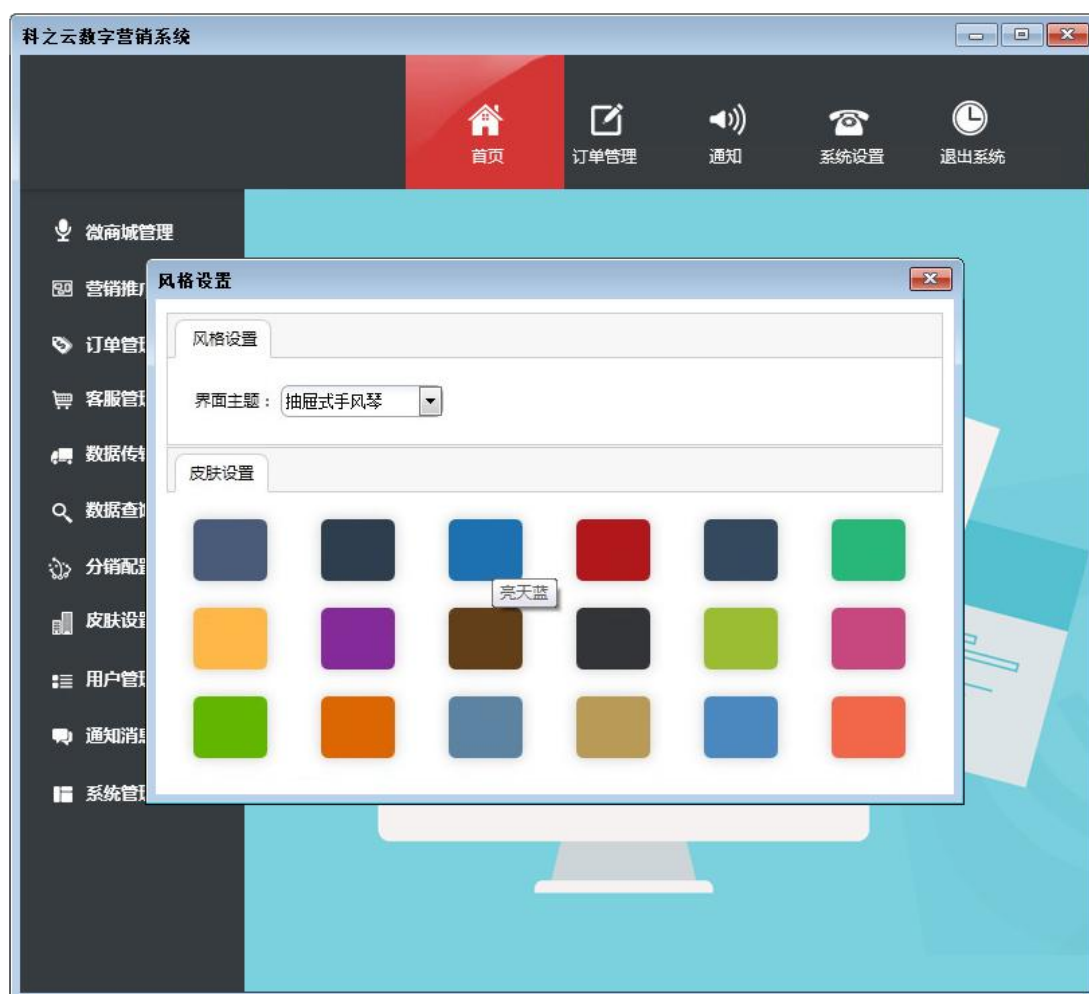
科之云数字营销系统

首页
订单管理
通知
系统设置
退出系统

微商城管理
营销推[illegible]
订单管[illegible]
客服管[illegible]
数据传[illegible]
数据查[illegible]
分销配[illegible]
皮肤设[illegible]
用户管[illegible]
通知消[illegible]
系统管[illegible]

风格设置

风格设置

界面主题： 抽屉式手风琴

皮肤设置

亮天蓝